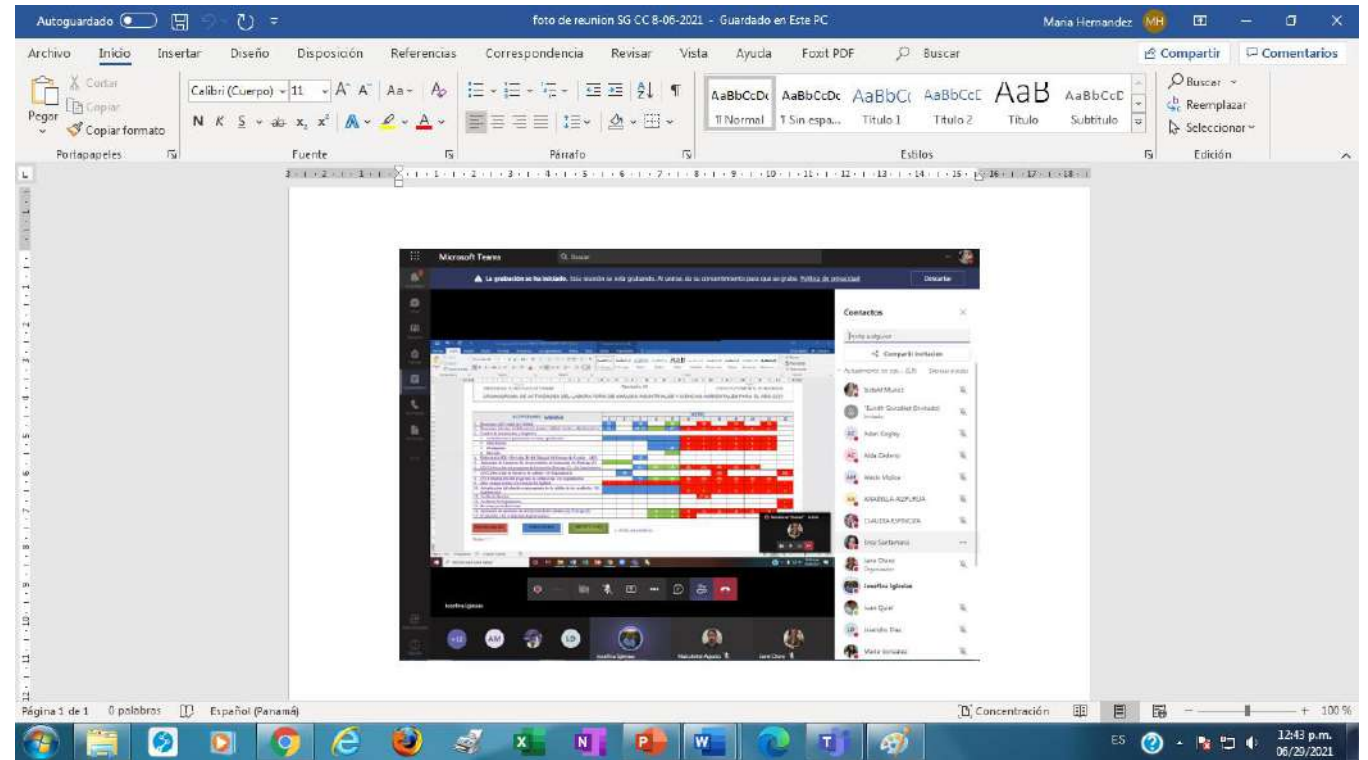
Autoguardado foto de reunion SG CC 8-06-2021 - Guardado en Este PC Maria Hernandez MH

Archivo Inicio Insertar Diseño Disposición Referencias Correspondencia Revisar Vista Ayuda Foxit PDF Buscar Compartir Comentarios

Cortar Copiar Pegar Copiar formato Portapapeles

Calibri (Cuerpo) 11 Fuente

Párrafo

AaBbCcDc AaBbCcDc AaBbC AaBbCcC AaB AaBbCcD
¶ Normal ¶ Sin espa... Título 1 Título 2 Título Subtítulo
Estilos

Buscar Reemplazar Seleccionar Edición

Microsoft Teams Buscar

La grabación se ha iniciado. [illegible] Descartar

Contactos

Compartir invitación

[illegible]

Sobeif Muñoz
Sandr González Orellado
Adan Cagley
Aida Delerio
Aleida Molina
ANABELA AIZPURUA
CLAUDIA ESPINOZA
Iris Santamaria
Jane Chow
Josefina Iglesias
Ivan Quiel
Lisandro Diaz
Maria Gonzalez

Josefina Iglesias

Josefina Iglesias Maricsabel Agudo Jane Chow

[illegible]

Página 1 de 1 0 palabras Español (Panamá) Concentración 100 %

ES 12:43 p.m. 06/29/2021